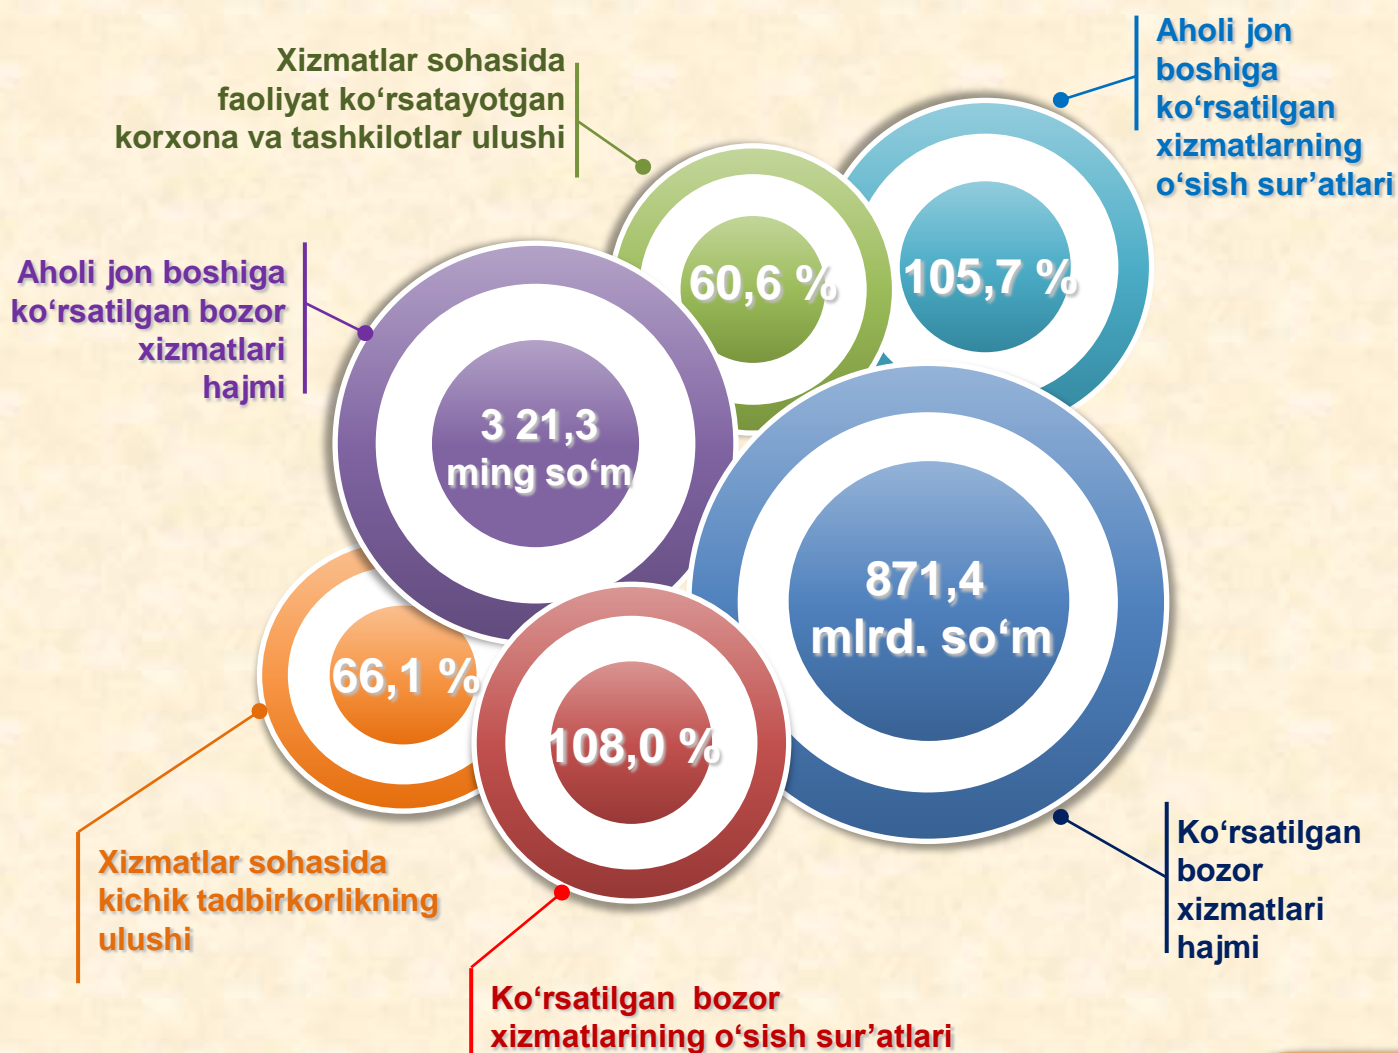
Xizmatlar sohasida faoliyat ko‘rsatayotgan korxona va tashkilotlar ulushi

Aholi jon boshiga ko‘rsatilgan xizmatlarning o‘sish sur’atlari

60,6 %

105,7 %

Aholi jon boshiga ko‘rsatilgan bozor xizmatlari hajmi

3 21,3 ming so‘m

871,4 mlrd. so‘m

66,1 %

108,0 %

Xizmatlar sohasida kichik tadbirkorlikning ulushi

Ko‘rsatilgan bozor xizmatlari hajmi

Ko‘rsatilgan bozor xizmatlarining o‘sish sur’atlari